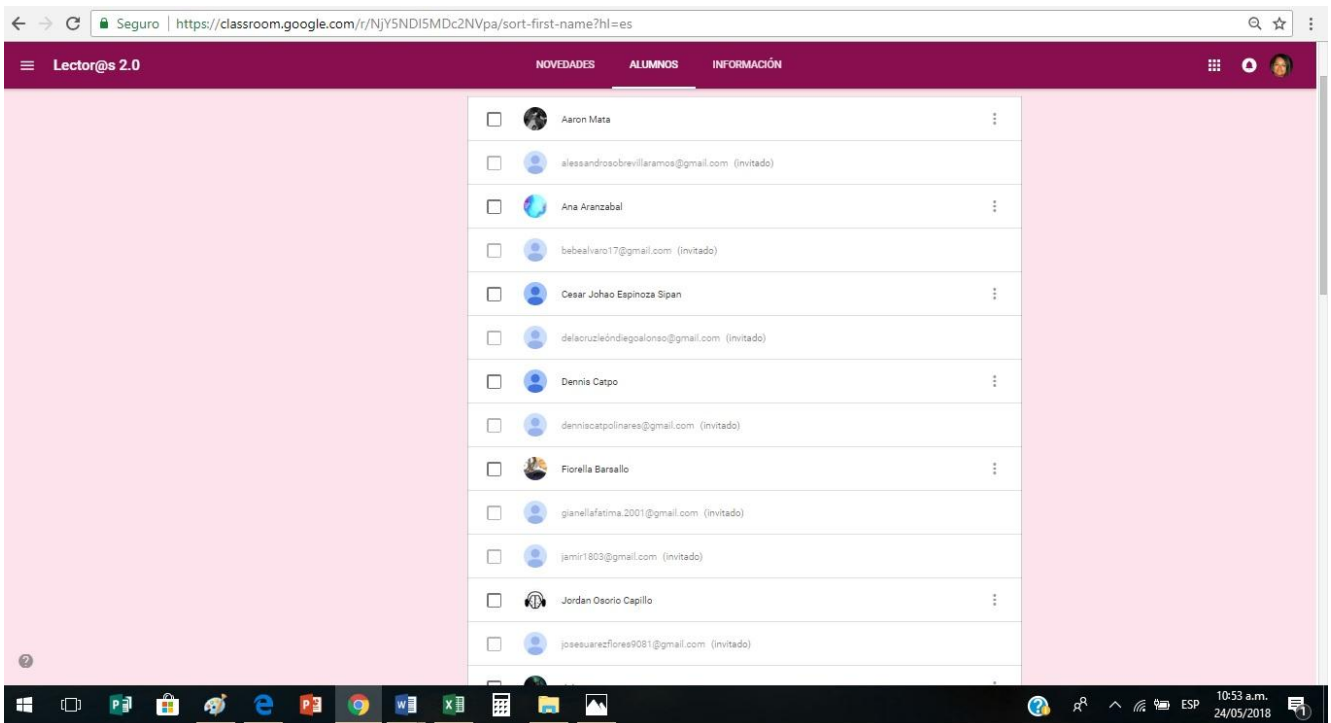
Seguro | https://classroom.google.com/r/NjY5NDI5MDc2NVpa/sort-first-name?hl=es

Lector@s 2.0

NOVEDADES ALUMNOS INFORMACIÓN

Aaron Mata

alessandrosobrevillaramos@gmail.com (invitado)

Ana Aranzabal

bebealvaro17@gmail.com (invitado)

Cesar Johao Espinoza Sipan

delacruzleóndiegoalonso@gmail.com (invitado)

Dennis Catpo

denniscatpolinares@gmail.com (invitado)

Fiorella Barsallo

gianellafatima.2001@gmail.com (invitado)

jamir1803@gmail.com (invitado)

Jordan Osorio Capillo

josesuarezflores9081@gmail.com (invitado)

ESP 10:53 a.m. 24/05/2018